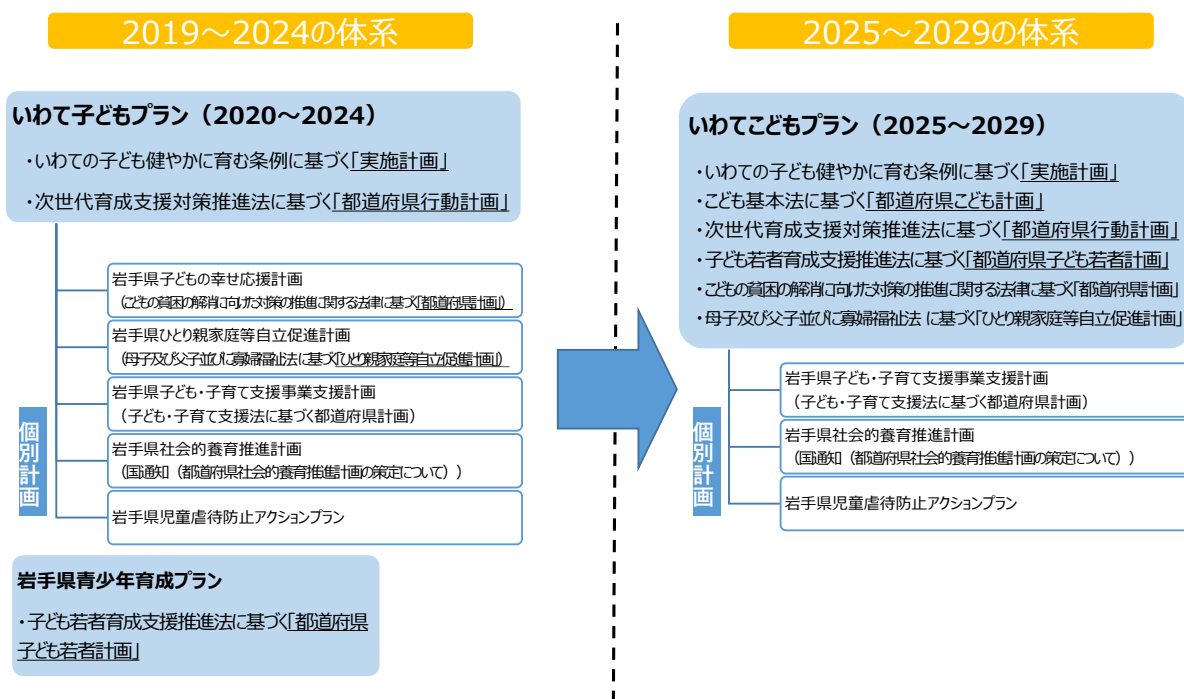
2019～2024の体系

いわて子どもプラン（2020～2024）

・いわての子ども健やかに育む条例に基づく「実施計画」

・次世代育成支援対策推進法に基づく「都道府県行動計画」

岩手県子どもの幸せ応援計画
（こどもの貧困の解消に向けた対策の推進に関する法律に基づく「都道府県計画」）

岩手県ひとり親家庭等自立促進計画
（母子及び父子並びに寡婦福祉法に基づく「ひとり親家庭等自立促進計画」）

岩手県子ども・子育て支援事業支援計画
（子ども・子育て支援法に基づく都道府県計画）

岩手県社会的養育推進計画
（国通知（都道府県社会的養育推進計画の策定について））

岩手県児童虐待防止アクションプラン

個別計画

岩手県青少年育成プラン

・子ども若者育成支援推進法に基づく「都道府県子ども若者計画」

2025～2029の体系

いわてこどもプラン（2025～2029）

・いわての子ども健やかに育む条例に基づく「実施計画」

・こども基本法に基づく「都道府県こども計画」

・次世代育成支援対策推進法に基づく「都道府県行動計画」

・子ども若者育成支援推進法に基づく「都道府県子ども若者計画」

・こどもの貧困の解消に向けた対策の推進に関する法律に基づく「都道府県計画」

・母子及び父子並びに寡婦福祉法 に基づく「ひとり親家庭等自立促進計画」

岩手県子ども・子育て支援事業支援計画
（子ども・子育て支援法に基づく都道府県計画）

岩手県社会的養育推進計画
（国通知（都道府県社会的養育推進計画の策定について））

岩手県児童虐待防止アクションプラン

個別計画